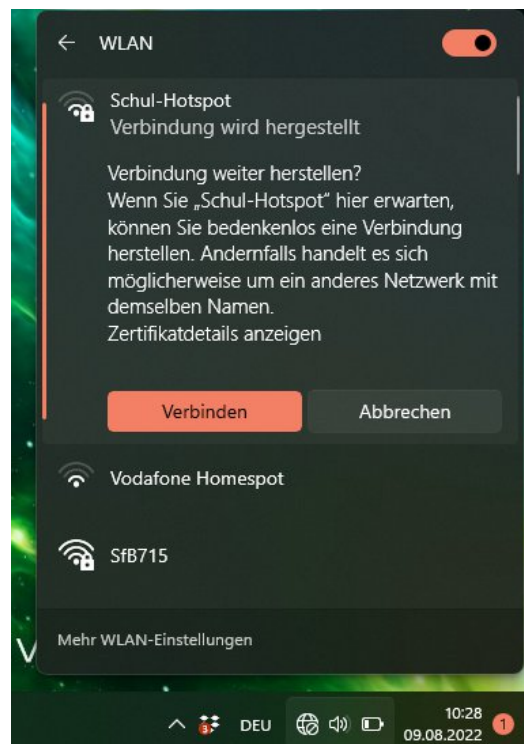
← WLAN

Schul-Hotspot
Verbindung wird hergestellt

Verbindung weiter herstellen?
Wenn Sie „Schul-Hotspot" hier erwarten, können Sie bedenkenlos eine Verbindung herstellen. Andernfalls handelt es sich möglicherweise um ein anderes Netzwerk mit demselben Namen.
Zertifikatdetails anzeigen

Verbinden
Abbrechen

Vodafone Homespot

SfB715

Mehr WLAN-Einstellungen

DEU
10:28
09.08.2022
1